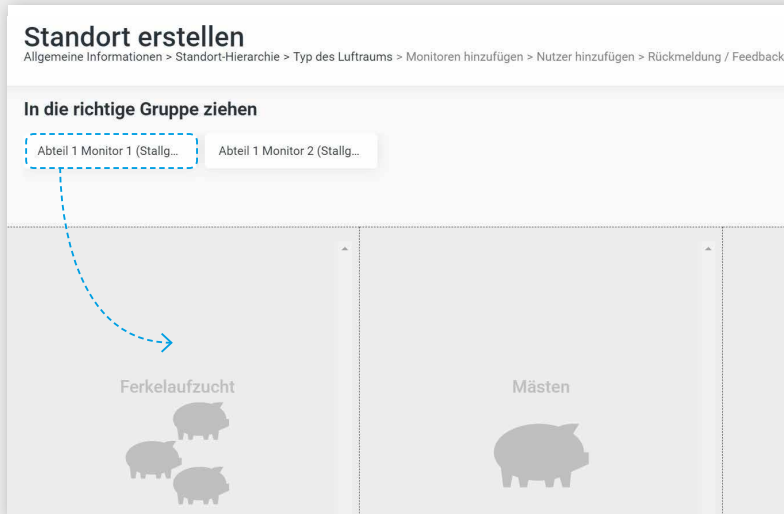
Standort erstellen
Allgemeine Informationen > Standort-Hierarchie > Typ des Luftraums > Monitoren hinzufügen > Nutzer hinzufügen > Rückmeldung / Feedback

In die richtige Gruppe ziehen

Abteil 1 Monitor 1 (Stallg...

Abteil 1 Monitor 2 (Stallg...

Ferkelaufzucht

Mästen